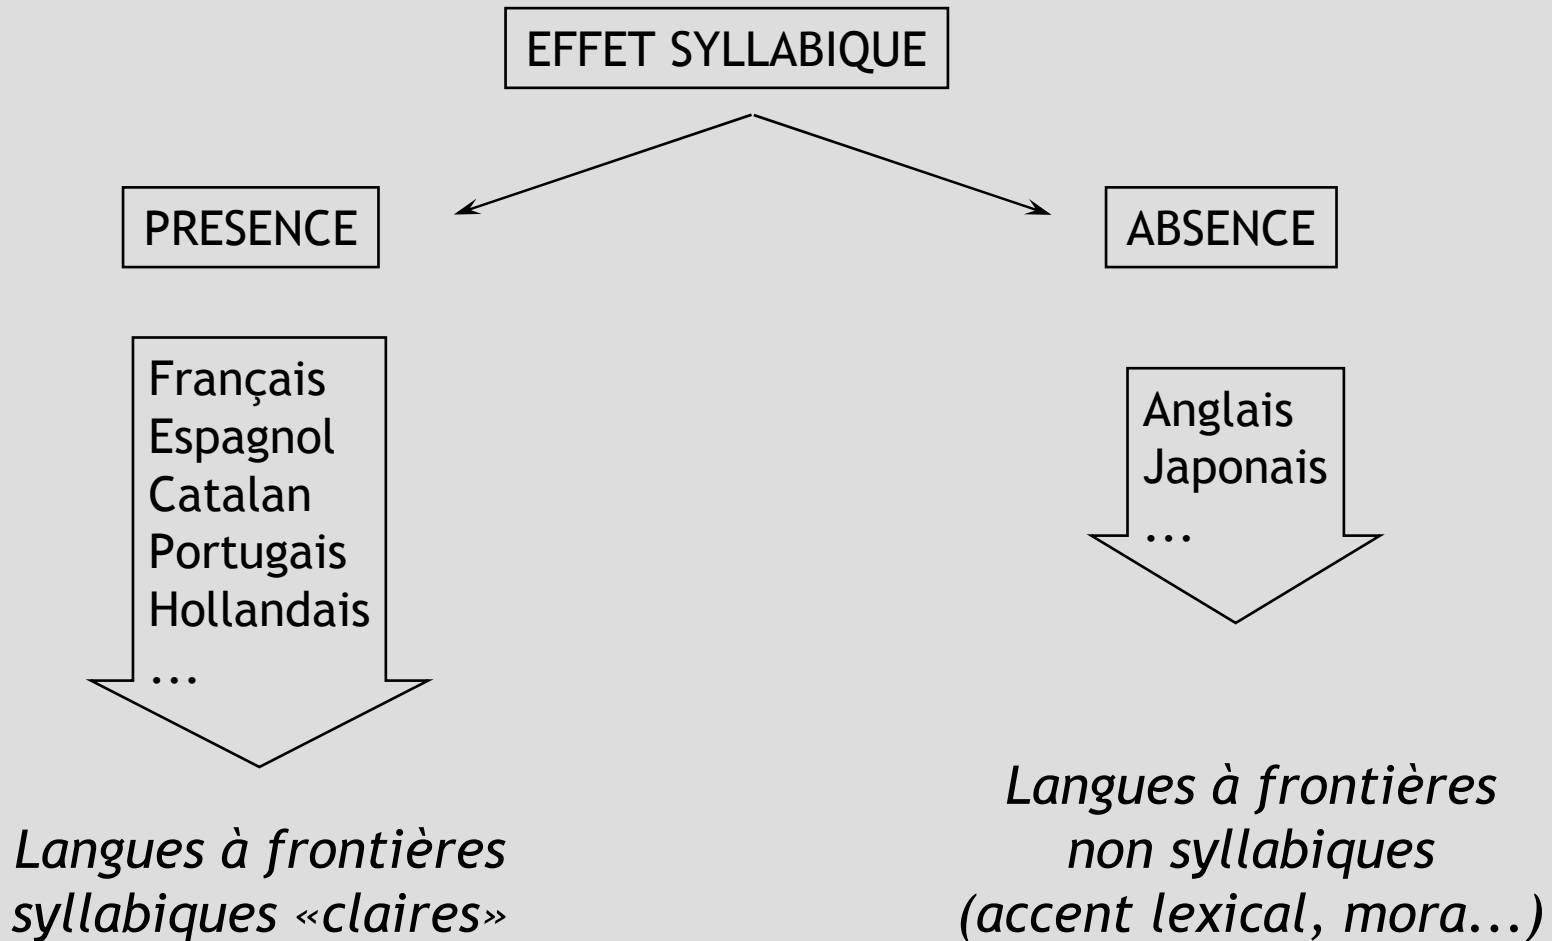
EFFET SYLLABIQUE

PRESENCE

ABSENCE

Français
Espagnol
Catalan
Portugais
Hollandais
...

Anglais
Japonais
...

Langues à frontières syllabiques «claires»

Langues à frontières non syllabiques (accent lexical, mora...)